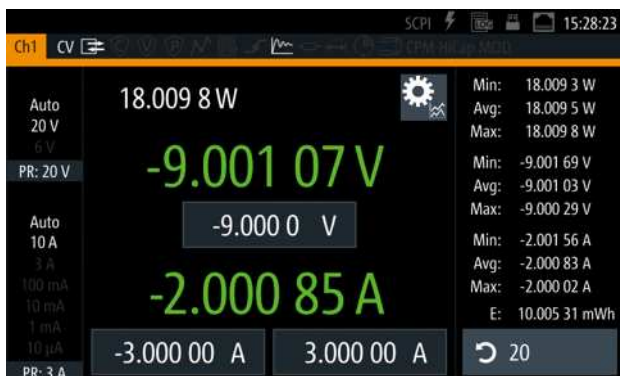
SCPI 15:28:23

Ch1 CV CPM-HiLo MOD

Auto
20 V
6 V
PR: 20 V

Auto
10 A
3 A
100 mA
10 mA
1 mA
10 µA
PR: 3 A

18.009 8 W

-9.001 07 V

-9.000 0 V

-2.000 85 A

-3.000 00 A

3.000 00 A

Min: 18.009 3 W
Avg: 18.009 5 W
Max: 18.009 8 W

Min: -9.001 69 V
Avg: -9.001 03 V
Max: -9.000 29 V

Min: -2.001 56 A
Avg: -2.000 83 A
Max: -2.000 02 A

E: 10.005 31 mWh

20